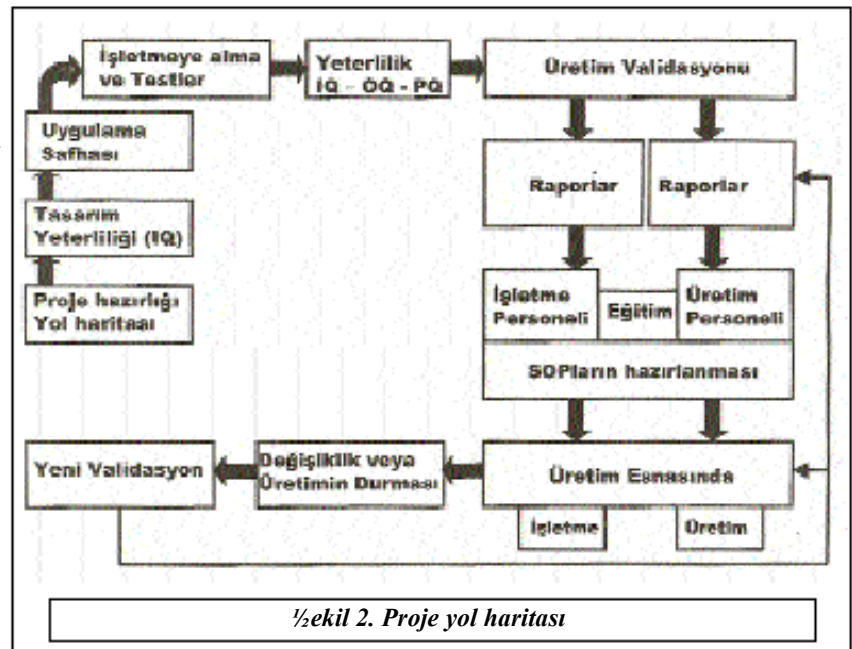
İşletmeye alma ve Testler

Yeterlilik IQ - OQ - PQ

Üretim Validasyonu

Uygulama Safhası

Raporlar

Raporlar

Tasarım Yeterliliği (IQ)

Proje hazırlığı Yol haritası

İşletme Personeli

Eğitim

Üretim Personeli

SOP'ların hazırlanması

Yeni Validasyon

Değişiklik veya Üretimin Durması

Üretim Esnasında

İşletme

Üretim

½ekil 2. Proje yol haritası